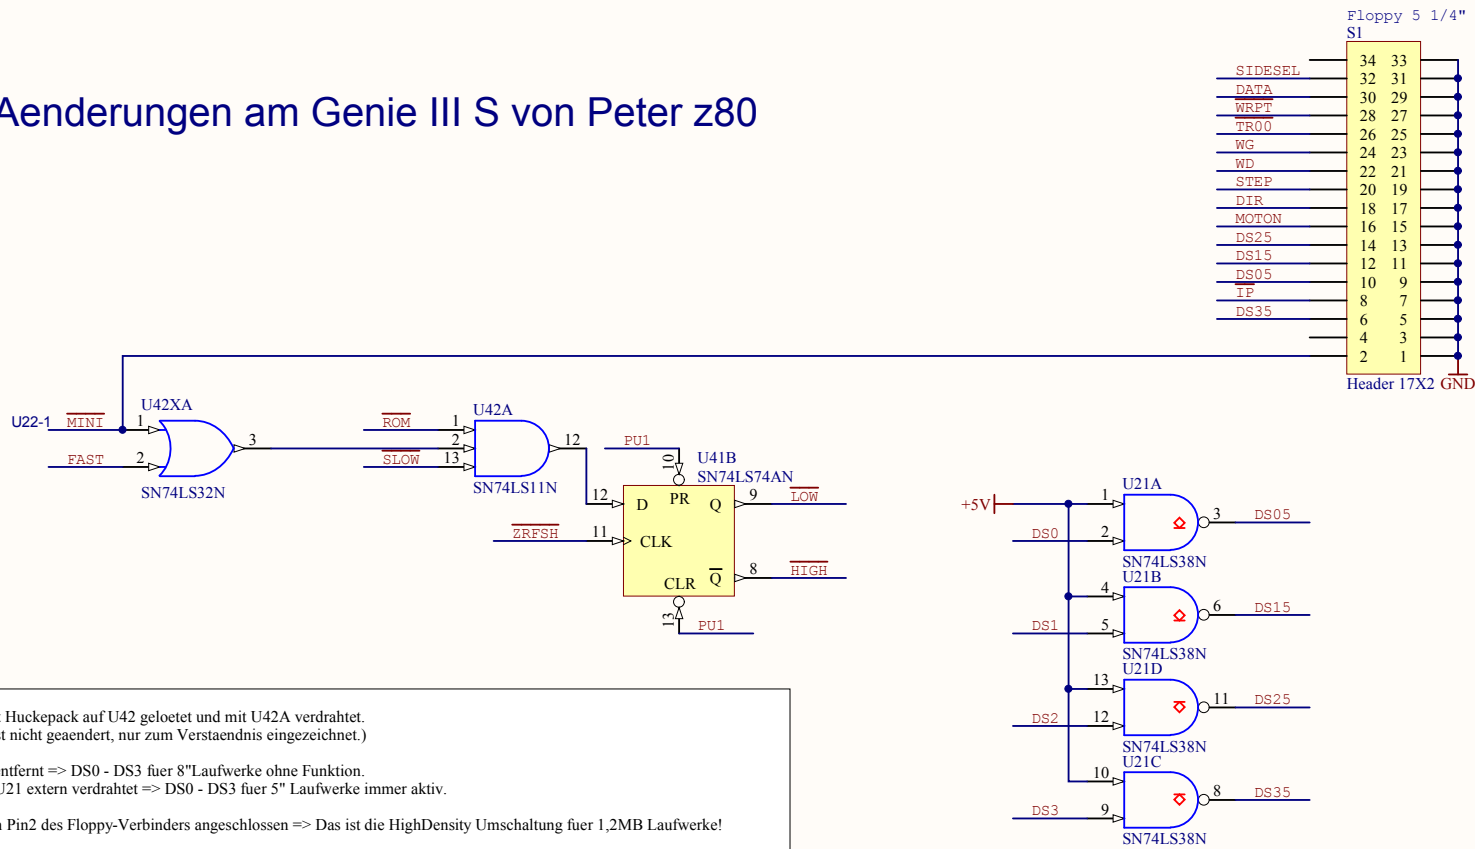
Aenderungen am Genie III S von Peter z80

Floppy 5 1/4"
S1

| | | |
|---|---|---|
| | 34 | 33 |
| SIDESEL | 32 | 31 |
| DATA | 30 | 29 |
| WRPT | 28 | 27 |
| TR00 | 26 | 25 |
| WG | 24 | 23 |
| WD | 22 | 21 |
| STEP | 20 | 19 |
| DIR | 18 | 17 |
| MOTON | 16 | 15 |
| DS25 | 14 | 13 |
| DS15 | 12 | 11 |
| DS05 | 10 | 9 |
| IP | 8 | 7 |
| DS35 | 6 | 5 |
| | 4 | 3 |
| | 2 | 1 |

Header 17X2 GND

U22-1 MINI 1
FAST 2
U42XA
3
SN74LS32N

ROM 1
2
SLOW 13
U42A
12
SN74LS11N

PU1
10
U41B
SN74LS74AN
12 D PR Q 9 LOW
ZRFSH 11 CLK
CLR $\overline{Q}$ 8 HIGH
13
PU1

+5V
U21A
1
DS0 2
3 DS05
SN74LS38N
U21B
4
DS1 5
6 DS15
SN74LS38N
U21D
13
DS2 12
11 DS25
SN74LS38N
U21C
10
DS3 9
8 DS35
SN74LS38N

Huckepack auf U42 geloetet und mit U42A verdrahtet.
t nicht geaendert, nur zum Verstaendnis eingezeichnet.)

ntfernt => DS0 - DS3 fuer 8"Laufwerke ohne Funktion.
J21 extern verdrahtet => DS0 - DS3 fuer 5" Laufwerke immer aktiv.

n Pin2 des Floppy-Verbinders angeschlossen => Das ist die HighDensity Umschaltung fuer 1,2MB Laufwerke!